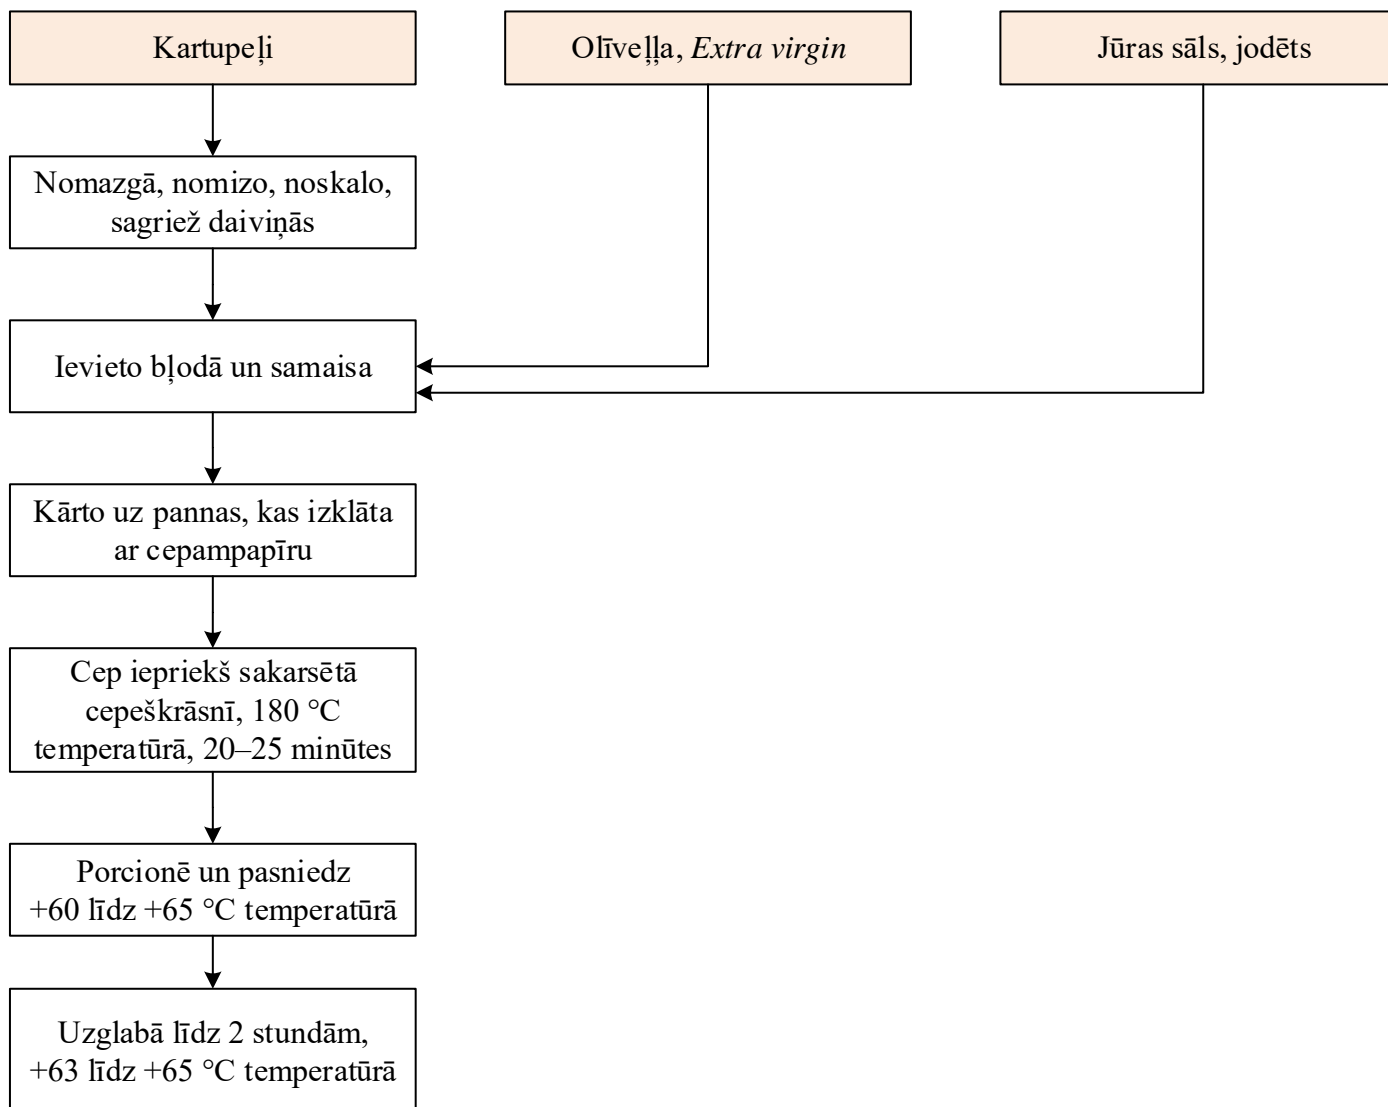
Kartupeļi

Olīveļļa, Extra virgin

Jūras sāls, jodēts

Nomazgā, nomizo, noskalo, sagriež daiviņās

Ievieto bļodā un samaisa

Kārto uz pannas, kas izklāta ar cepampapīru

Cep iepriekš sakarsētā cepeškrāsnī, 180 °C temperatūrā, 20–25 minūtes

Porcionē un pasniedz +60 līdz +65 °C temperatūrā

Uzglabā līdz 2 stundām, +63 līdz +65 °C temperatūrā